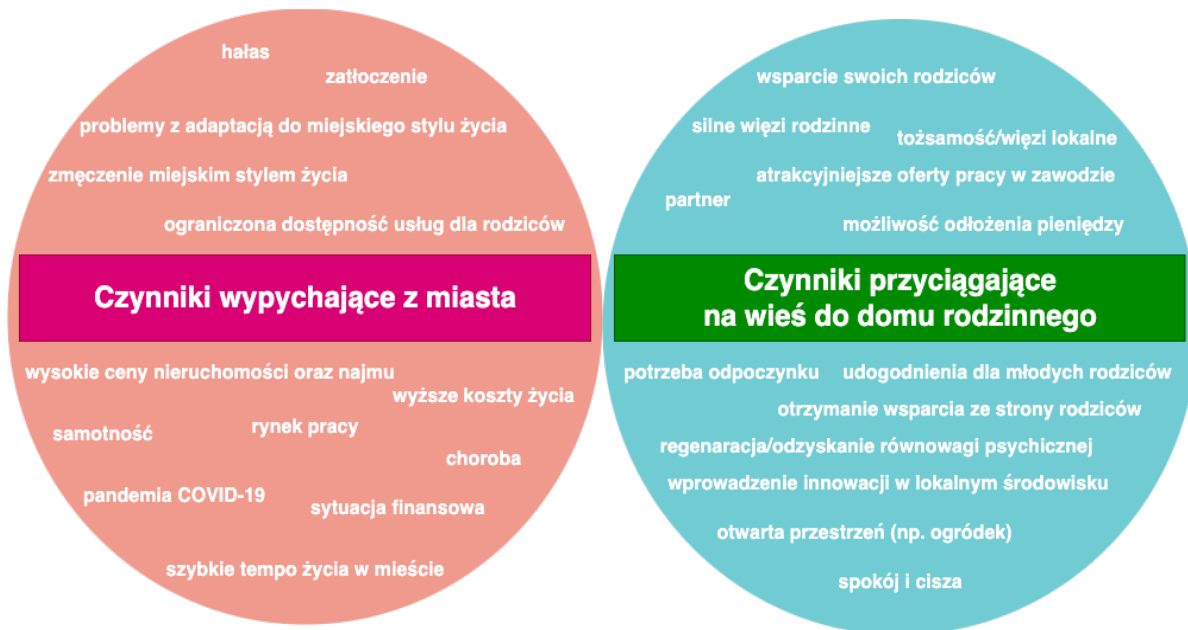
hałas
zatłoczenie
problemy z adaptacją do miejskiego stylu życia
zmęczenie miejskim stylem życia
ograniczona dostępność usług dla rodziców

Czynniki wypychające z miasta

wysokie ceny nieruchomości oraz najmu
wyższe koszty życia
samotność
rynek pracy
choroba
pandemia COVID-19
sytuacja finansowa
szybkie tempo życia w mieście

wsparcie swoich rodziców
silne więzi rodzinne
tożsamość/więzi lokalne
atrakcyjniejsze oferty pracy w zawodzie
partner
możliwość odłożenia pieniędzy

Czynniki przyciągające na wieś do domu rodzinnego

potrzeba odpoczynku
udogodnienia dla młodych rodziców
otrzymanie wsparcia ze strony rodziców
regeneracja/odzyskanie równowagi psychicznej
wprowadzenie innowacji w lokalnym środowisku
otwarta przestrzeń (np. ogródek)
spokój i cisza